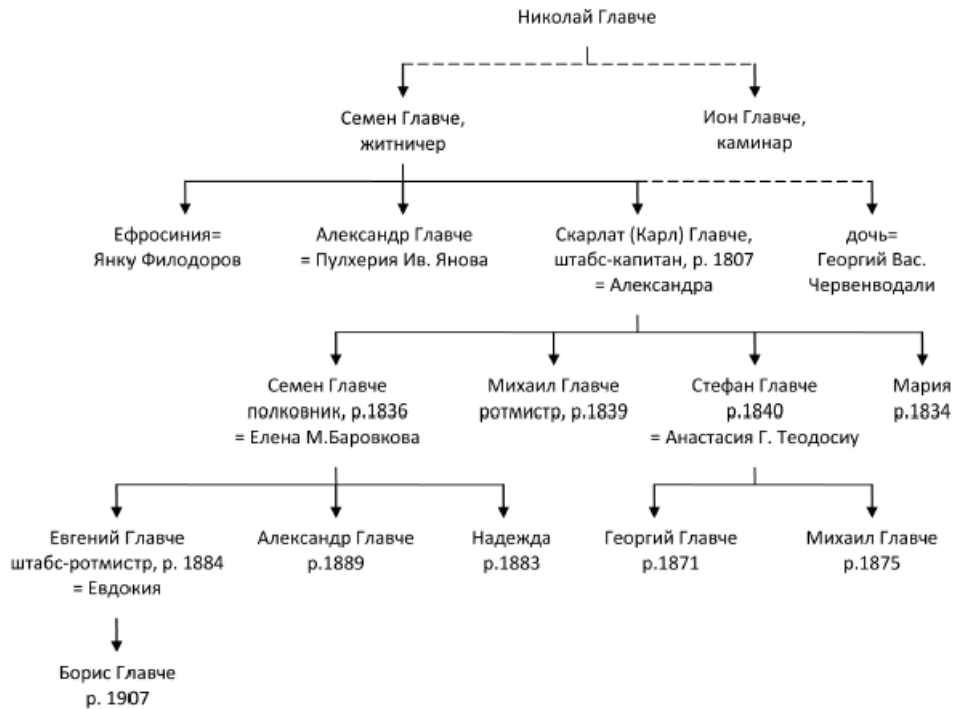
Николай Главче

Семен Главче, житничер

Ион Главче, каминар

Ефросиния= Янку Филодоров

Александр Главче = Пулхерия Ив. Янова

Скарлат (Карл) Главче, штабс-капитан, р. 1807 = Александра

дочь= Георгий Вас. Червенводали

Семен Главче полковник, р.1836 = Елена М.Баровкова

Михаил Главче ротмистр, р.1839

Стефан Главче р.1840 = Анастасия Г. Теодосиу

Мария р.1834

Евгений Главче штабс-ротмистр, р. 1884 = Евдокия

Александр Главче р.1889

Надежда р.1883

Георгий Главче р.1871

Михаил Главче р.1875

Борис Главче р. 1907